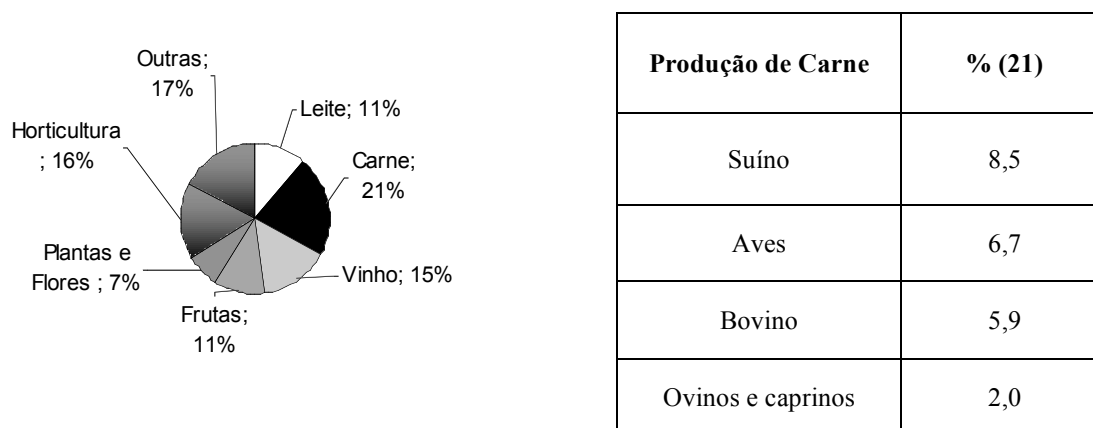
Outras; 17%

Leite; 11%

Horticultura ; 16%

Carne; 21%

Plantas e Flores ; 7%

Vinho; 15%

Frutas; 11%

| Produção de Carne | % (21) |
|---|---|
| Suíno | 8,5 |
| Aves | 6,7 |
| Bovino | 5,9 |
| Ovinos e caprinos | 2,0 |